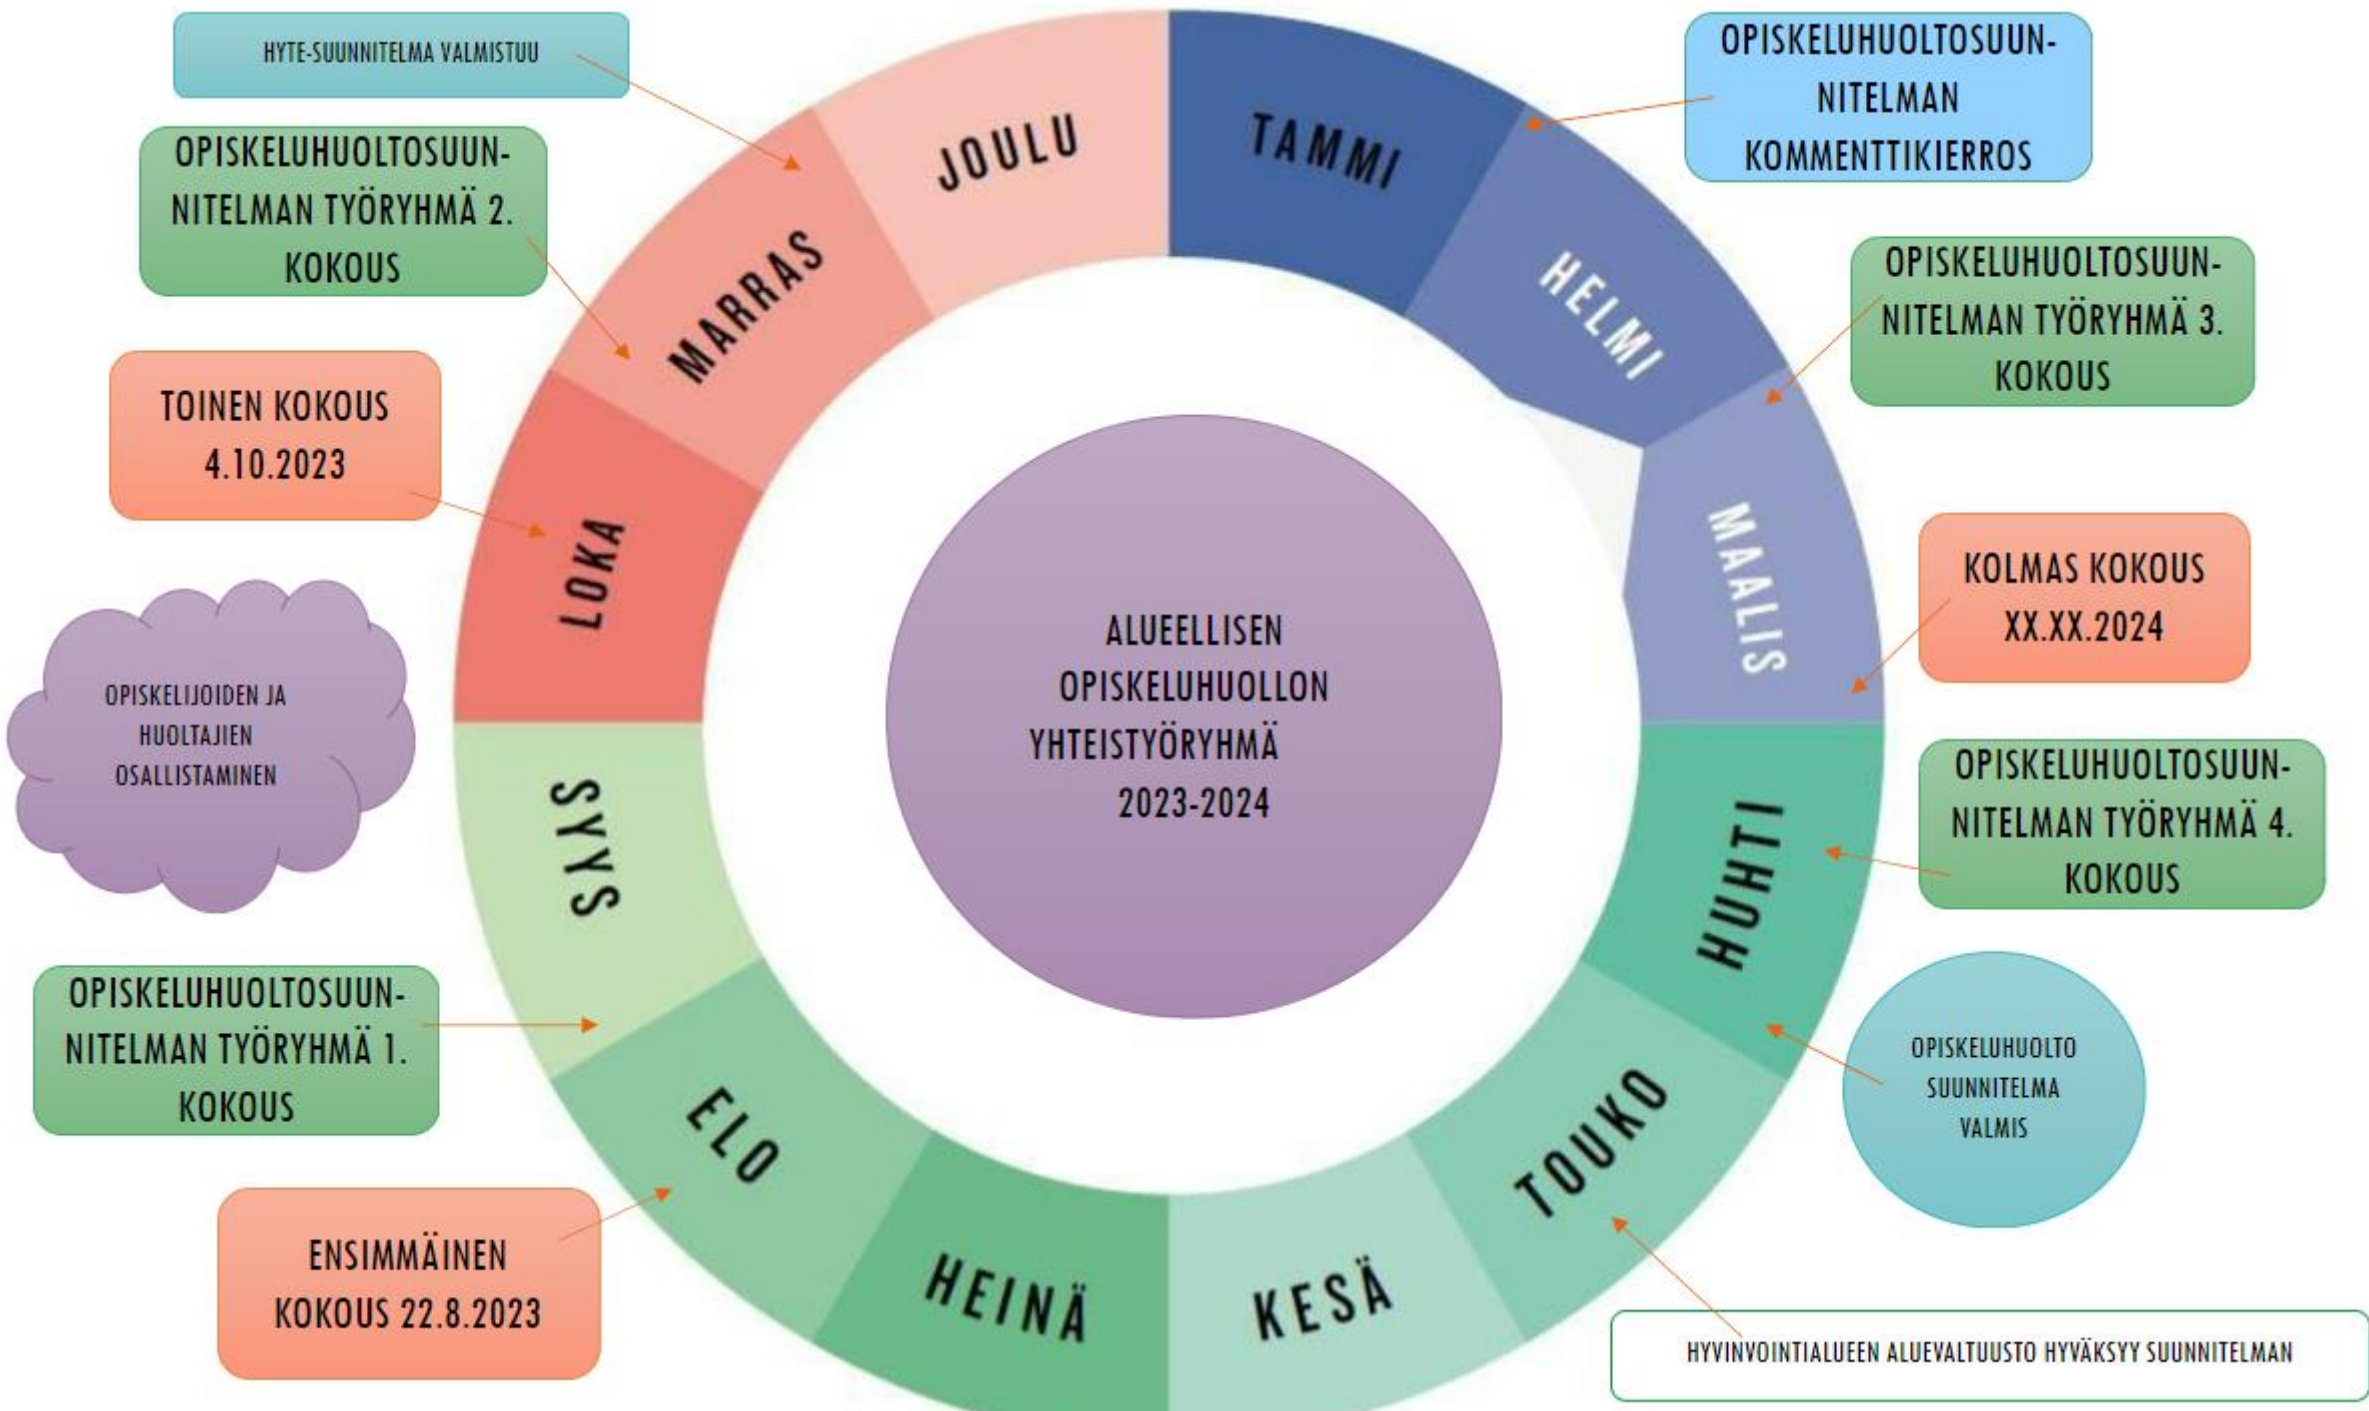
HYTE-SUUNNITELMA VALMISTUU

OPISKELUHUOLTOSUUNNITELMAN TYÖRYHMÄ 2. KOKOUS

TOINEN KOKOUS 4.10.2023

OPISKELIJOIDEN JA HUOLTAJIEN OSALLISTAMINEN

OPISKELUHUOLTOSUUNNITELMAN TYÖRYHMÄ 1. KOKOUS

ENSIMMÄINEN KOKOUS 22.8.2023

JOULU

TAMMI

HELMI

MAALIS

HUHTI

TOUKO

KESÄ

HEINÄ

ELO

SYYS

LOKA

MARRAS

ALUEELLISEN OPISKELUHUOLLON YHTEISTYÖRYHMÄ 2023-2024

OPISKELUHUOLTOSUUNNITELMAN KOMMENTTIKIERROS

OPISKELUHUOLTOSUUNNITELMAN TYÖRYHMÄ 3. KOKOUS

KOLMAS KOKOUS XX.XX.2024

OPISKELUHUOLTOSUUNNITELMAN TYÖRYHMÄ 4. KOKOUS

OPISKELUHUOLTO SUUNNITELMA VALMIS

HYVINVOINTIALUEEN ALUEVALTUUSTO HYVÄKSYY SUUNNITELMAN